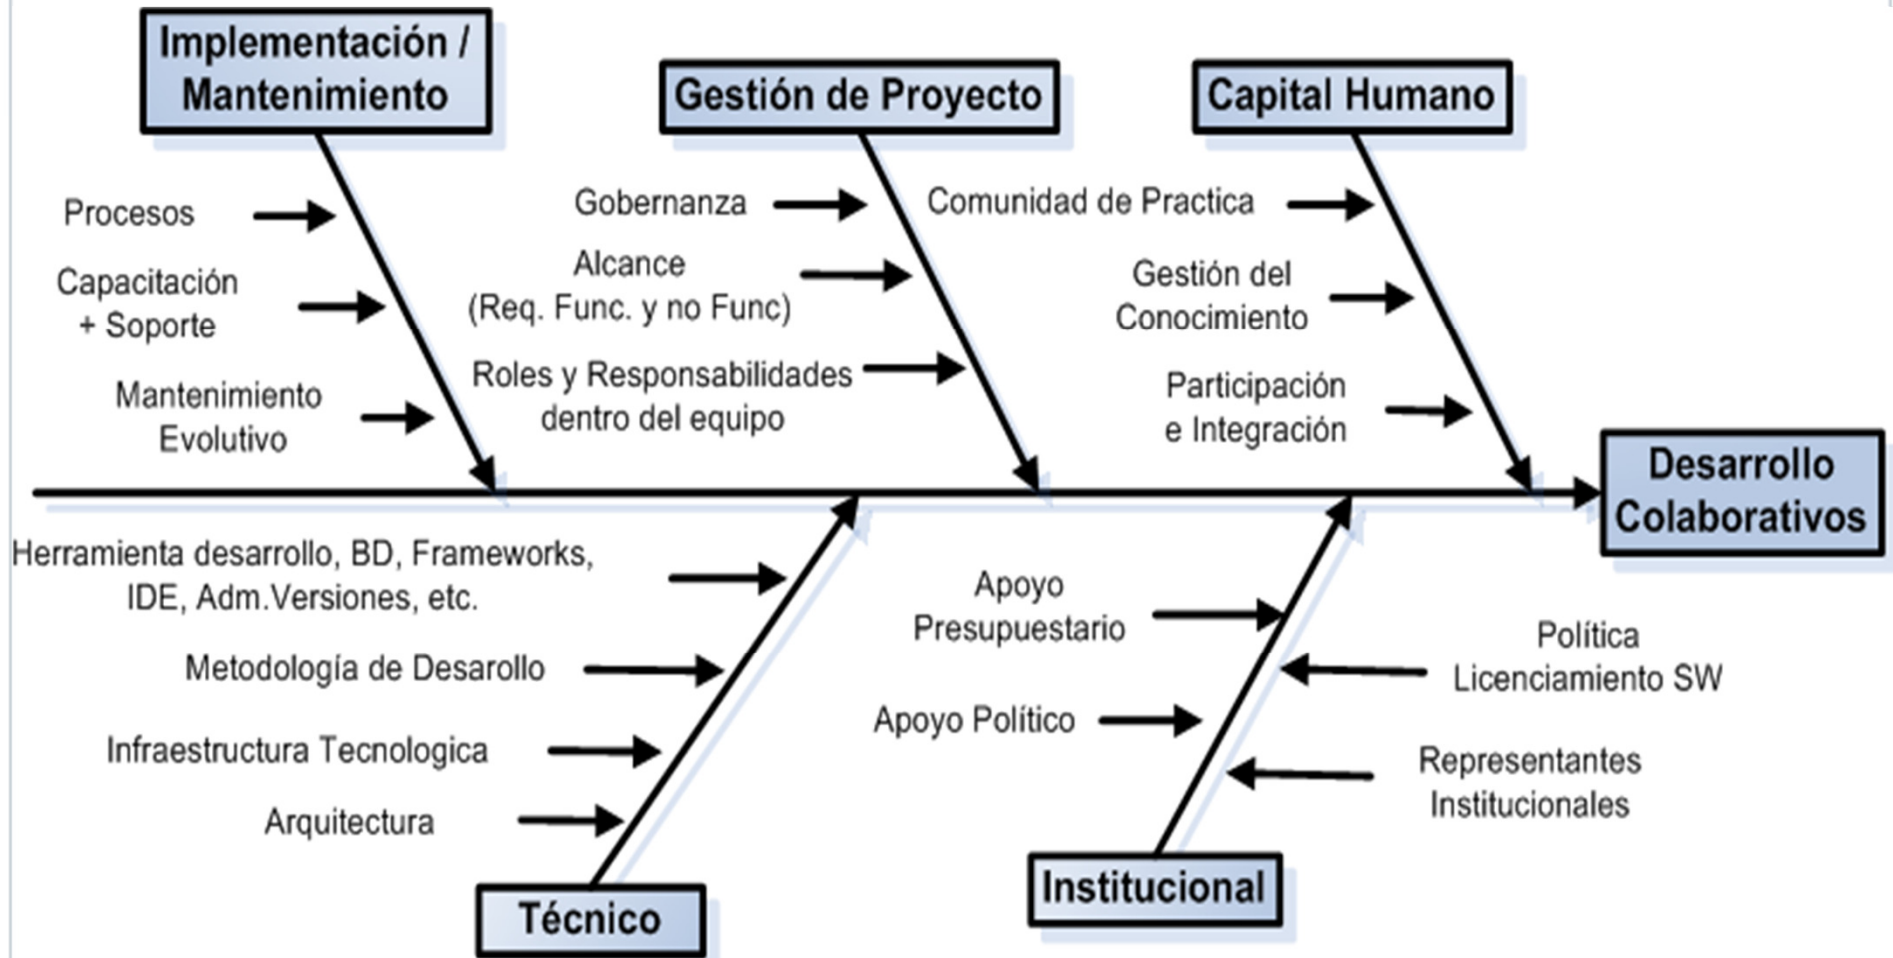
Implementación / Mantenimiento

Gestión de Proyecto

Capital Humano

Procesos

Capacitación + Soporte

Mantenimiento Evolutivo

Gobernanza

Alcance (Req. Func. y no Func)

Roles y Responsabilidades dentro del equipo

Comunidad de Practica

Gestión del Conocimiento

Participación e Integración

Desarrollo Colaborativos

Herramienta desarrollo, BD, Frameworks, IDE, Adm.Versiones, etc.

Metodología de Desarollo

Infraestructura Tecnologica

Arquitectura

Apoyo Presupuestario

Apoyo Político

Política Licenciamiento SW

Representantes Institucionales

Técnico

Institucional